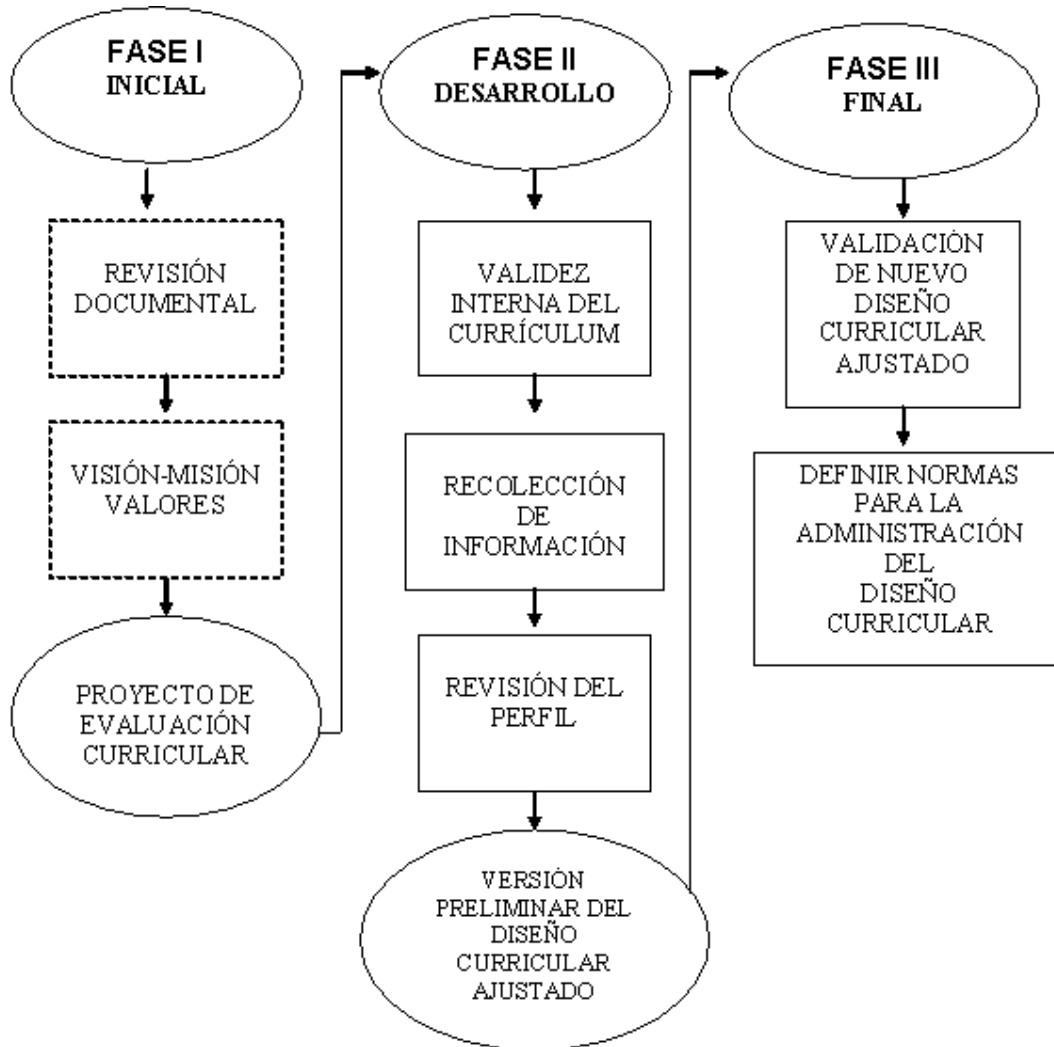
FASE I
INICIAL

REVISIÓN DOCUMENTAL

VISIÓN-MISIÓN VALORES

PROYECTO DE EVALUACIÓN CURRICULAR

FASE II
DESARROLLO

VALIDEZ INTERNA DEL CURRÍCULUM

RECOLECCIÓN DE INFORMACIÓN

REVISIÓN DEL PERFIL

VERSIÓN PRELIMINAR DEL DISEÑO CURRICULAR AJUSTADO

FASE III
FINAL

VALIDACIÓN DE NUEVO DISEÑO CURRICULAR AJUSTADO

DEFINIR NORMAS PARA LA ADMINISTRACIÓN DEL DISEÑO CURRICULAR